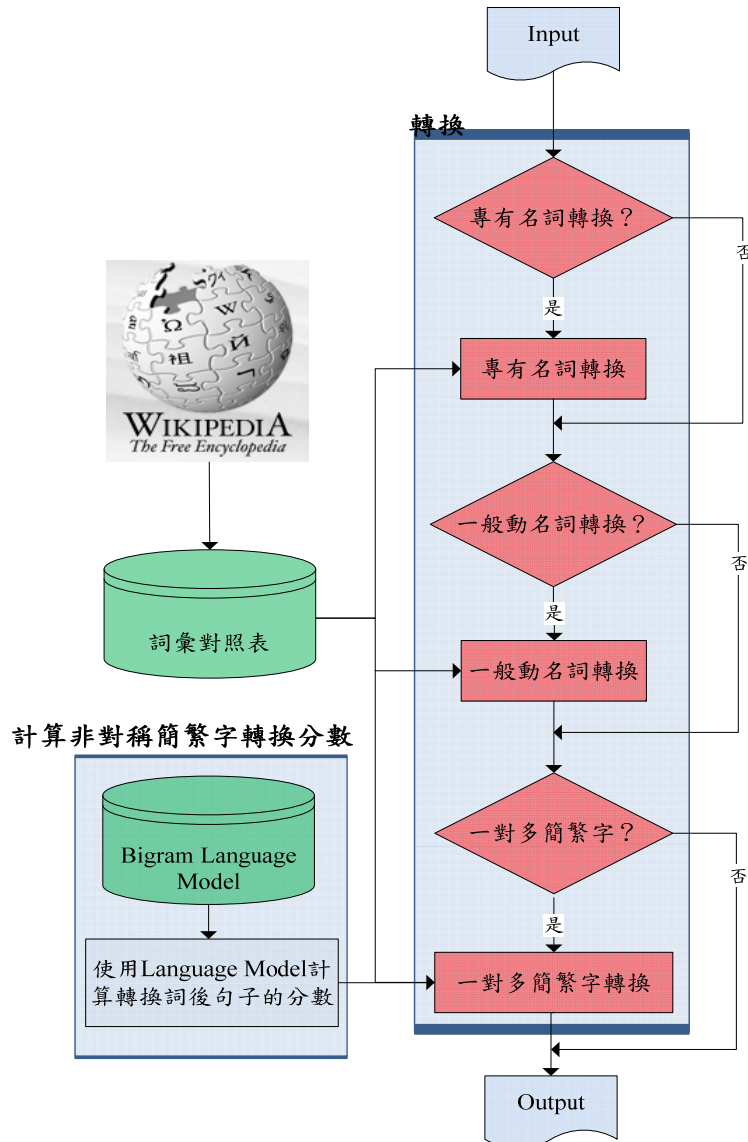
Input

轉換

專有名詞轉換？

否

是

專有名詞轉換

WIKIPEDIA
The Free Encyclopedia

一般動名詞轉換？

否

是

詞彙對照表

一般動名詞轉換

計算非對稱簡繁字轉換分數

Bigram Language Model

一對多簡繁字？

否

是

使用Language Model計算轉換詞後句子的分數

一對多簡繁字轉換

Output